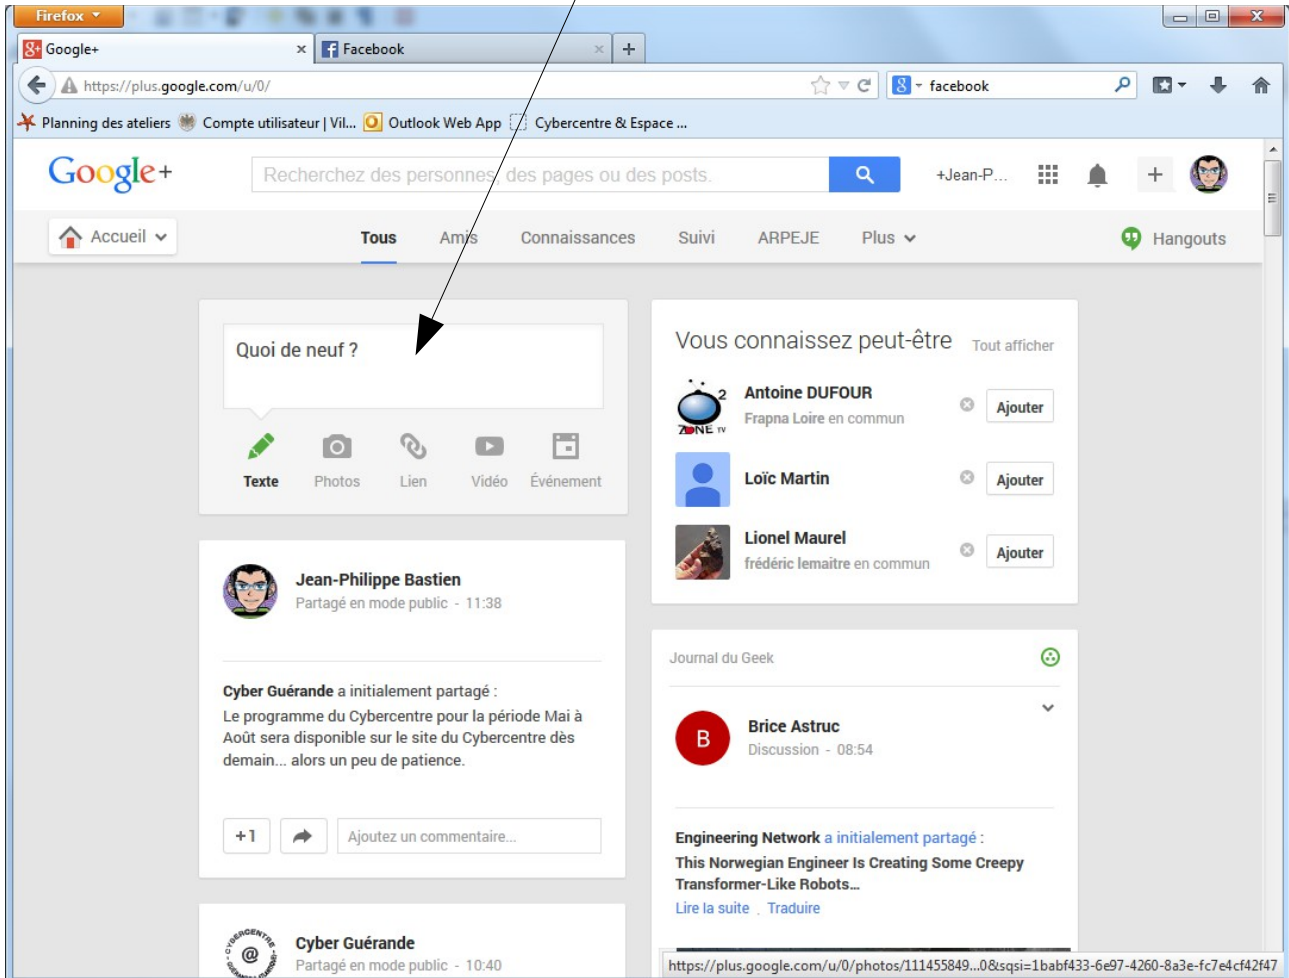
Firefox

Google+ × Facebook × +

https://plus.google.com/u/0/

facebook

Planning des ateliers Compte utilisateur | Vil... Outlook Web App Cybercentre & Espace ...

Google+

Recherchez des personnes, des pages ou des posts.

+Jean-P...

Accueil

Tous Amis Connaissances Suivi ARPEJE Plus

Hangouts

Quoi de neuf ?

Texte Photos Lien Vidéo Événement

Vous connaissez peut-être Tout afficher

Antoine DUFOUR
Frapna Loire en commun
Ajouter

Loïc Martin
Ajouter

Lionel Maurel
frédéric lemaitre en commun
Ajouter

Jean-Philippe Bastien
Partagé en mode public - 11:38

Cyber Guérande a initialement partagé :
Le programme du Cybercentre pour la période Mai à Août sera disponible sur le site du Cybercentre dès demain... alors un peu de patience.

+1 Ajoutez un commentaire...

Journal du Geek

B
Brice Astruc
Discussion - 08:54

Engineering Network a initialement partagé :
This Norwegian Engineer Is Creating Some Creepy Transformer-Like Robots...
Lire la suite . Traduire

Cyber Guérande
Partagé en mode public - 10:40

https://plus.google.com/u/0/photos/111455849...0&sqsi=1babf433-6e97-4260-8a3e-fc7e4cf42f47